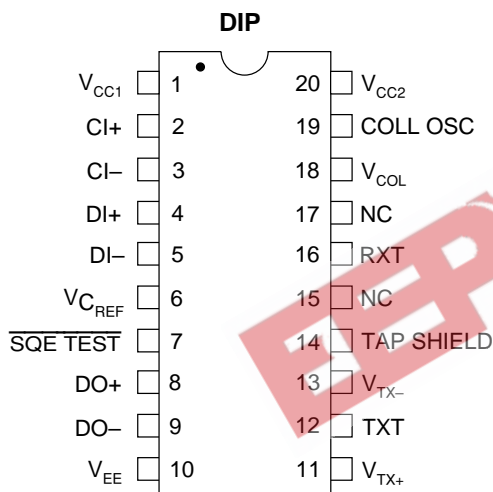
DIP

$V_{CC1}$ 1
CI+ 2
CI– 3
DI+ 4
DI– 5
$V_{C_{REF}}$ 6
$\overline{\text{SQE TEST}}$ 7
DO+ 8
DO– 9
$V_{EE}$ 10

20 $V_{CC2}$
19 COLL OSC
18 $V_{COL}$
17 NC
16 RXT
15 NC
14 TAP SHIELD
13 $V_{TX-}$
12 TXT
11 $V_{TX+}$